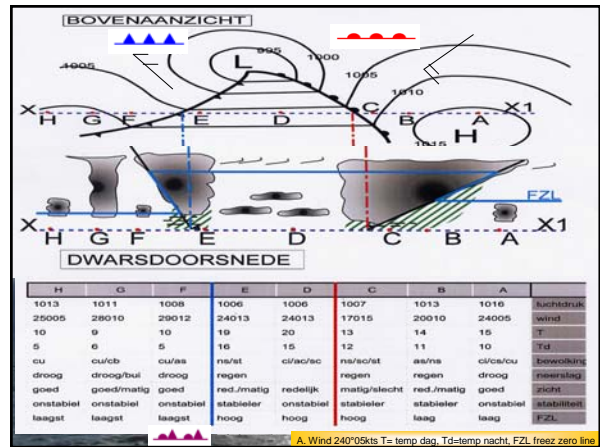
BOVENAANZICHT

1005
995
1000
1005
1010
1015
L
H
X H G F E D C B A X1

FZL
X H G F E D C B A X1

DWARSDOORSNEDE

| H | G | F | E | D | C | B | A | |
|---|---|---|---|---|---|---|---|---|
| 1013 | 1011 | 1008 | 1006 | 1006 | 1007 | 1013 | 1016 | luchtdruk |
| 25005 | 28010 | 29012 | 24013 | 24013 | 17015 | 20010 | 24005 | wind |
| 10 | 9 | 10 | 19 | 20 | 13 | 14 | 15 | T |
| 5 | 6 | 5 | 16 | 15 | 12 | 11 | 10 | Td |
| cu | cu/cb | cu/as | ns/st | ci/ac/sc | ns/sc/st | as/ns | ci/cs/cu | bewolking |
| droog | droog/bui | droog | regen | | regen | regen | droog | neerslag |
| goed | goed/matig | goed | red./matig | redelijk | matig/slecht | red./matig | goed | zicht |
| onstabiel | onstabiel | onstabiel | stabieler | onstabiel | stabieler | stabieler | onstabiel | stabiliteit |
| laagst | laagst | laagst | hoog | hoog | hoog | laag | laag | FZL |

A. Wind 240°05kts T= temp dag, Td=temp nacht, FZL freez zero line